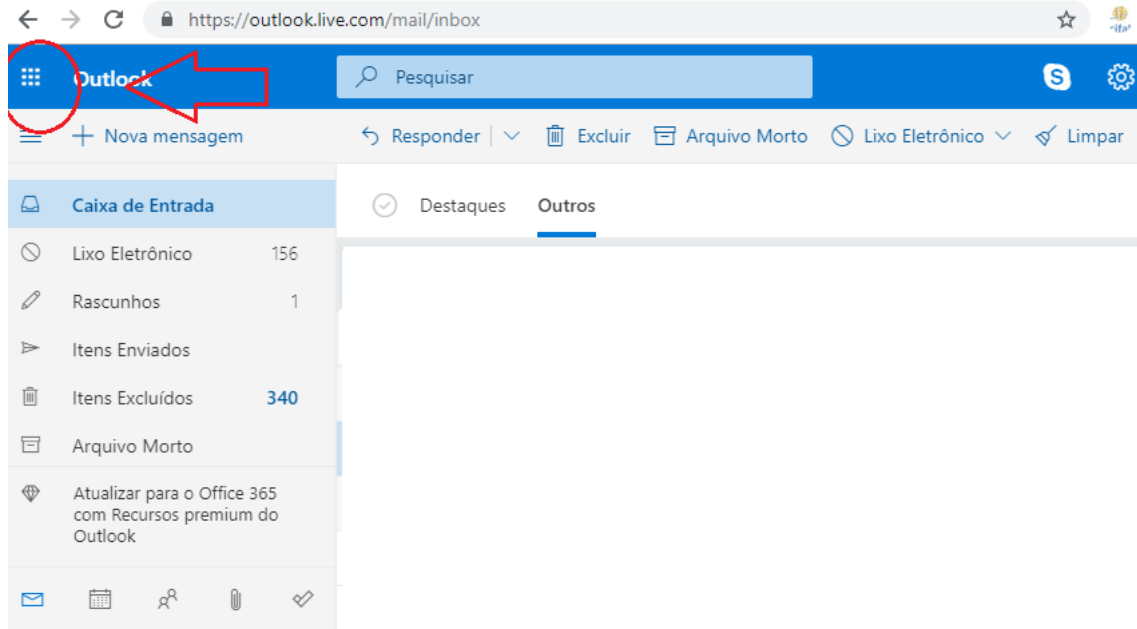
https://outlook.live.com/mail/inbox

Outlook

Pesquisar

Nova mensagem

Responder | Excluir Arquivo Morto Lixo Eletrônico Limpar

Caixa de Entrada

Lixo Eletrônico 156

Rascunhos 1

Itens Enviados

Itens Excluídos 340

Arquivo Morto

Atualizar para o Office 365 com Recursos premium do Outlook

Destaques Outros